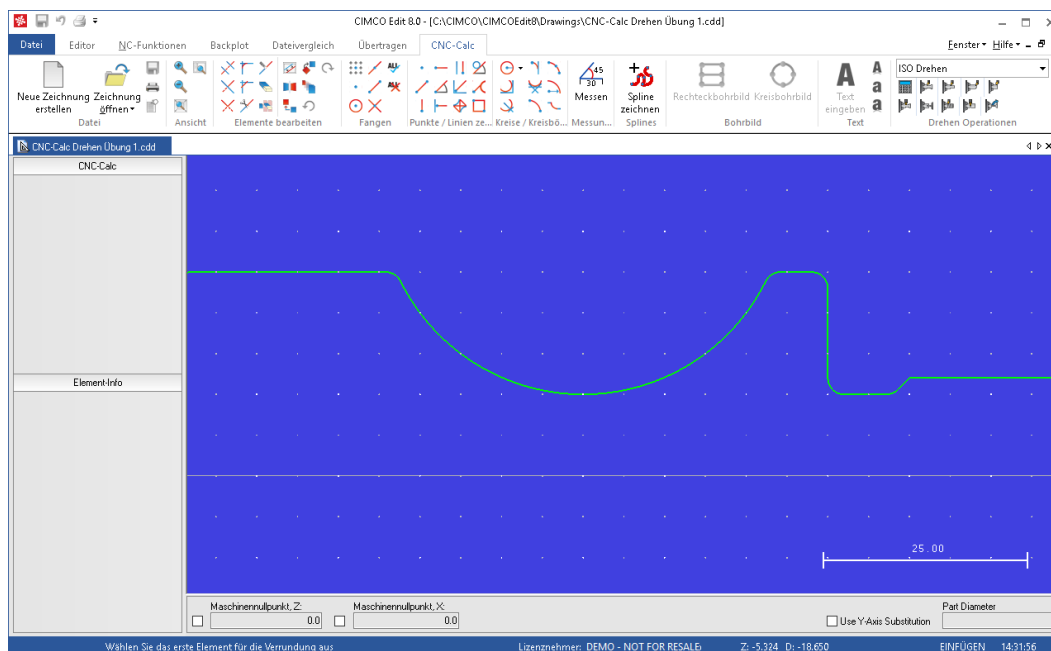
CIMCO Edit 8.0 - [C:\CIMCO\CIMCOEdit8\Drawings\CNC-Calc Drehen Übung 1.cdd]

Datei Editor NC-Funktionen Backplot Dateivergleich Übertragen CNC-Calc

Fenster Hilfe

Neue Zeichnung erstellen Zeichnung öffnen Datei Ansicht Elemente bearbeiten Fangen Punkte / Linien ze... Kreise / Kreisbö... Messen Messun... Spline zeichnen Splines Rechteckbohrbild Kreisbohrbild Bohrbild Text eingeben Text ISO Drehen Drehen Operationen

45
30

CNC-Calc Drehen Übung 1.cdd

CNC-Calc

Element-Info

25.00

Maschinennullpunkt, Z: 0.0 Maschinennullpunkt, X: 0.0 Use Y-Axis Substitution Part Diameter

Wählen Sie das erste Element für die Verrundung aus Lizenznehmer: DEMO - NOT FOR RESALE Z: -5.324 D: -18.650 EINFÜGEN 14:31:56